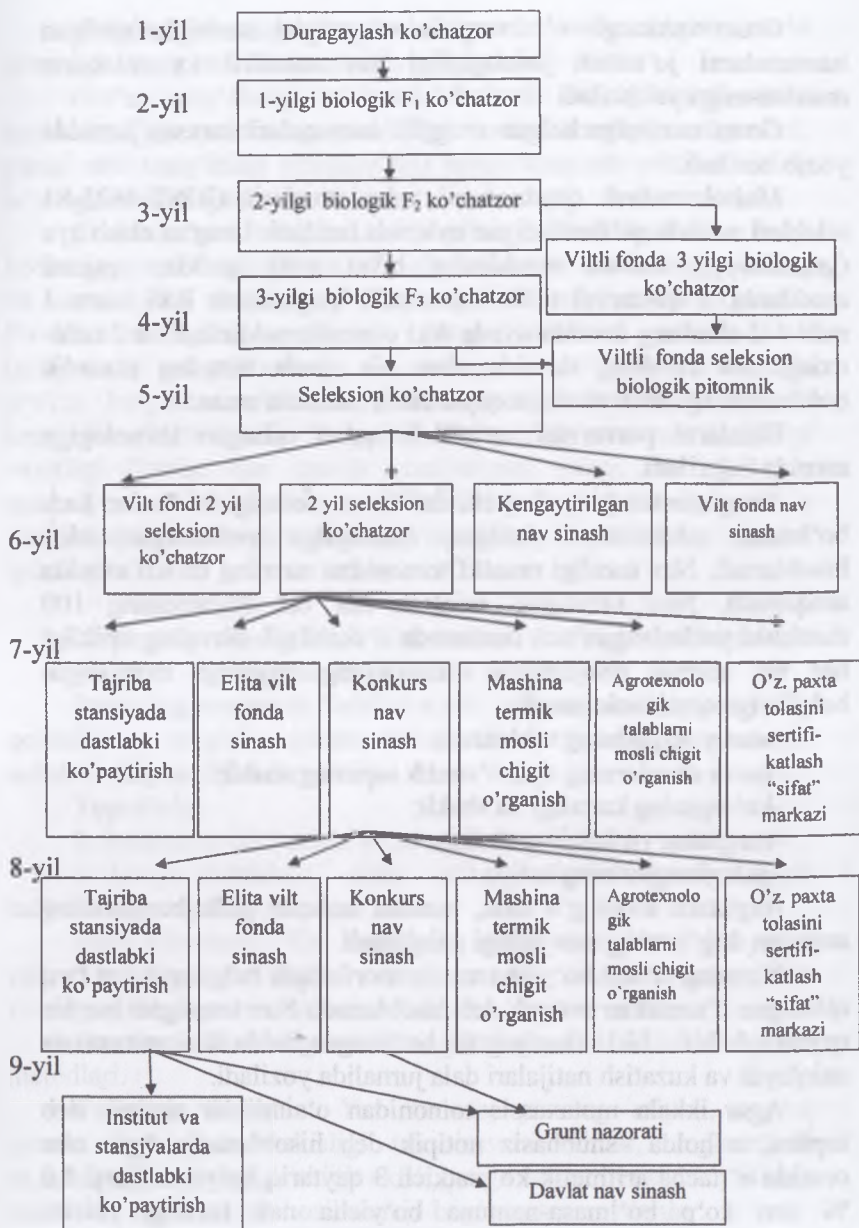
1-yil
Duragaylash ko'chatzor

2-yil
1-yilgi biologik $F_1$ ko'chatzor

3-yil
2-yilgi biologik $F_2$ ko'chatzor

Viltli fonda 3 yilgi biologik ko'chatzor

3-yilgi biologik $F_3$ ko'chatzor

4-yil
Viltli fonda seleksion biologik pitomnik

5-yil
Seleksion ko'chatzor

6-yil
Vilt fondi 2 yil seleksion ko'chatzor
2 yil seleksion ko'chatzor
Kengaytirilgan nav sinash
Vilt fonda nav sinash

7-yil
Tajriba stansiyada dastlabki ko'paytirish
Elita vilt fonda sinash
Konkurs nav sinash
Mashina termik mosli chigit o'rganish
Agrotexnologik talablarni mosli chigit o'rganish
O'z. paxta tolasini sertifikatlash "sifat" markazi

8-yil
Tajriba stansiyada dastlabki ko'paytirish
Elita vilt fonda sinash
Konkurs nav sinash
Mashina termik mosli chigit o'rganish
Agrotexnologik talablarni mosli chigit o'rganish
O'z. paxta tolasini sertifikatlash "sifat" markazi

9-yil
Institut va stansiyalarda dastlabki ko'paytirish
Grunt nazorati
Davlat nav sinash